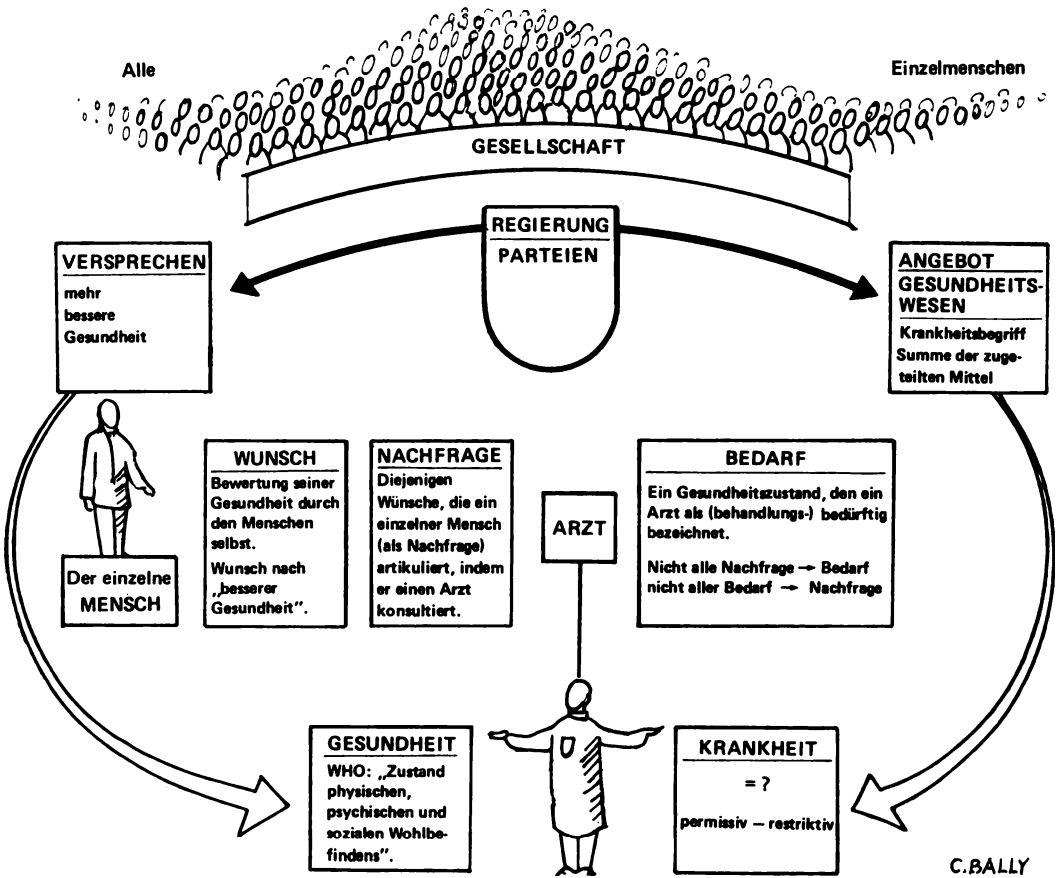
Alle

Einzelmenschen

GESELLSCHAFT

REGIERUNG
PARTEIEN

VERSPRECHEN
mehr
bessere
Gesundheit

ANGEBOT
GESUNDHEITSWESEN
Krankheitsbegriff
Summe der zugeteilten Mittel

Der einzelne MENSCH

WUNSCH
Bewertung seiner Gesundheit durch den Menschen selbst.
Wunsch nach „besserer Gesundheit".

NACHFRAGE
Diejenigen Wünsche, die ein einzelner Mensch (als Nachfrage) artikuliert, indem er einen Arzt konsultiert.

ARZT

BEDARF
Ein Gesundheitszustand, den ein Arzt als (behandlungs-) bedürftig bezeichnet.
Nicht alle Nachfrage → Bedarf
nicht aller Bedarf → Nachfrage

GESUNDHEIT
WHO: „Zustand physischen, psychischen und sozialen Wohlbefindens".

KRANKHEIT
= ?
permissiv – restriktiv

C.BALLY